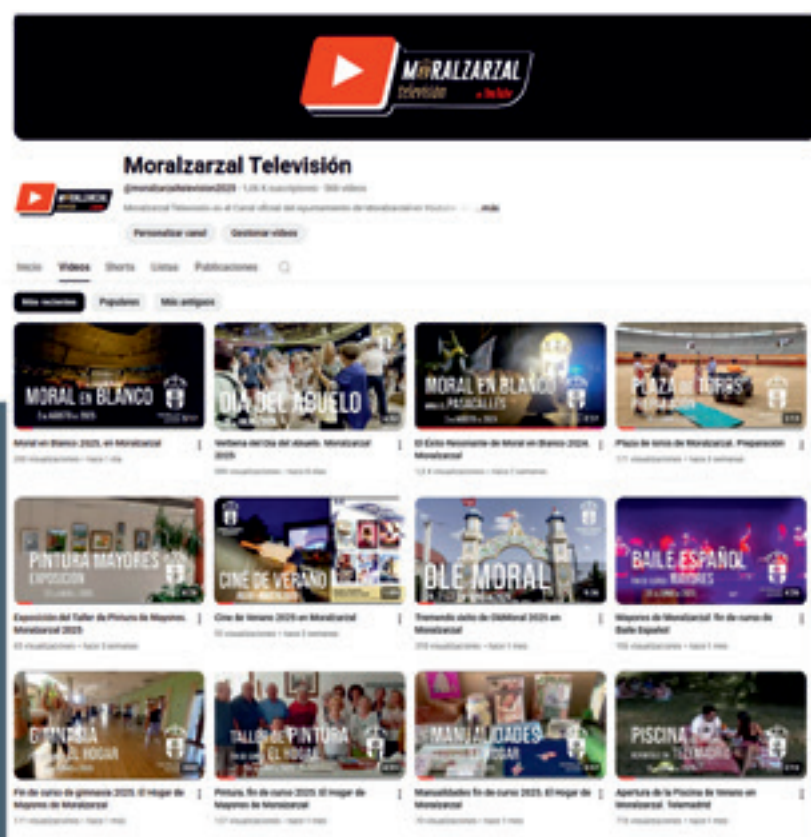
MORALZARZAL
televisión

Moralzarzal Televisión
@moralzarzaltelevision2025 · 1,06 K suscriptores · 566 vídeos
Moralzarzal Televisión es el Canal oficial del ayuntamiento de Moralzarzal en Youtube ...más

Personalizar canal
Gestionar vídeos

Inicio
Vídeos
Shorts
Listas
Publicaciones

Más recientes
Populares
Más antiguos

MORAL EN BLANCO
Moral en Blanco 2025. en Moralzarzal
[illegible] visualizaciones · hace 1 día

DÍA DEL ABUELO
Verbena del Día del abuelo. Moralzarzal 2025
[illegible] visualizaciones · hace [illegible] días

MORAL EN BLANCO
El Éxito Resonante de Moral en Blanco 2024. Moralzarzal
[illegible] visualizaciones · hace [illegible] semanas

PLAZA DE TOROS
Plaza de toros de Moralzarzal. Preparación
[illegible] visualizaciones · hace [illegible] semanas

PINTURA MAYORES
EXPOSICIÓN
Exposición del Taller de Pintura de Mayores. Moralzarzal 2025
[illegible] visualizaciones · hace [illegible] semanas

CINE DE VERANO
Cine de Verano 2025 en Moralzarzal
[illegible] visualizaciones · hace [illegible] semanas

OLÉ MORAL
Tremendo éxito de OléMoral 2025 en Moralzarzal
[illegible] visualizaciones · hace 1 mes

BAILE ESPAÑOL
MAYORES
Mayores de Moralzarzal: fin de curso de Baile Español
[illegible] visualizaciones · hace 1 mes

GIMNASIA
EL HOGAR
Fin de curso de gimnasia 2025. El Hogar de Mayores de Moralzarzal
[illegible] visualizaciones · hace 1 mes

TALLER DE PINTURA
EL HOGAR
Pintura, fin de curso 2025. El Hogar de Mayores de Moralzarzal
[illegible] visualizaciones · hace 1 mes

MANUALIDADES
EL HOGAR
Manualidades fin de curso 2025. El Hogar de Moralzarzal
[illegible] visualizaciones · hace 1 mes

PISCINA
TELEMADRID
Apertura de la Piscina de Verano en Moralzarzal. Telemadrid
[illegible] visualizaciones · hace 1 mes